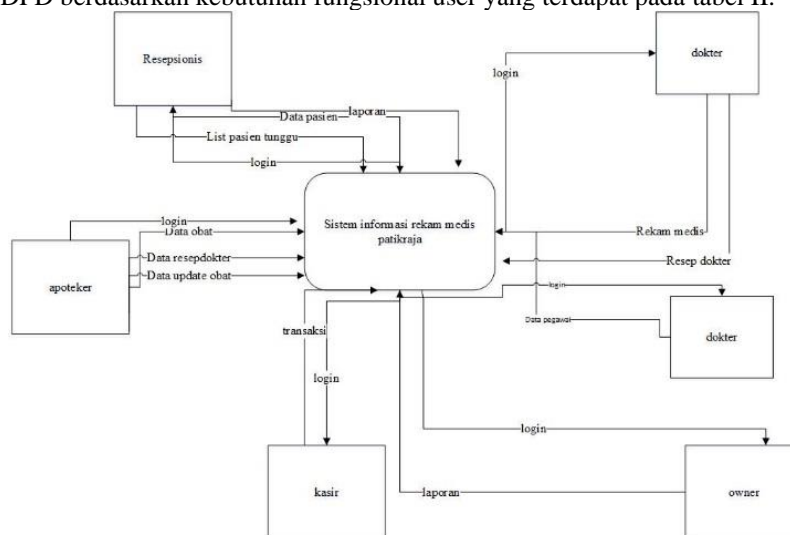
DFD berdasarkan kebutuhan fungsional user yang terdapat pada tabel II.

Resepsionis

Data pasien

laporan

List pasien tunggu

login

dokter

login

Sistem informasi rekam medis patikraja

login

Data obat

apoteker

Data resepdokter

Data update obat

Rekam medis

Resep dokter

login

Data pegawai

dokter

transaksi

login

login

kasir

laporan

owner